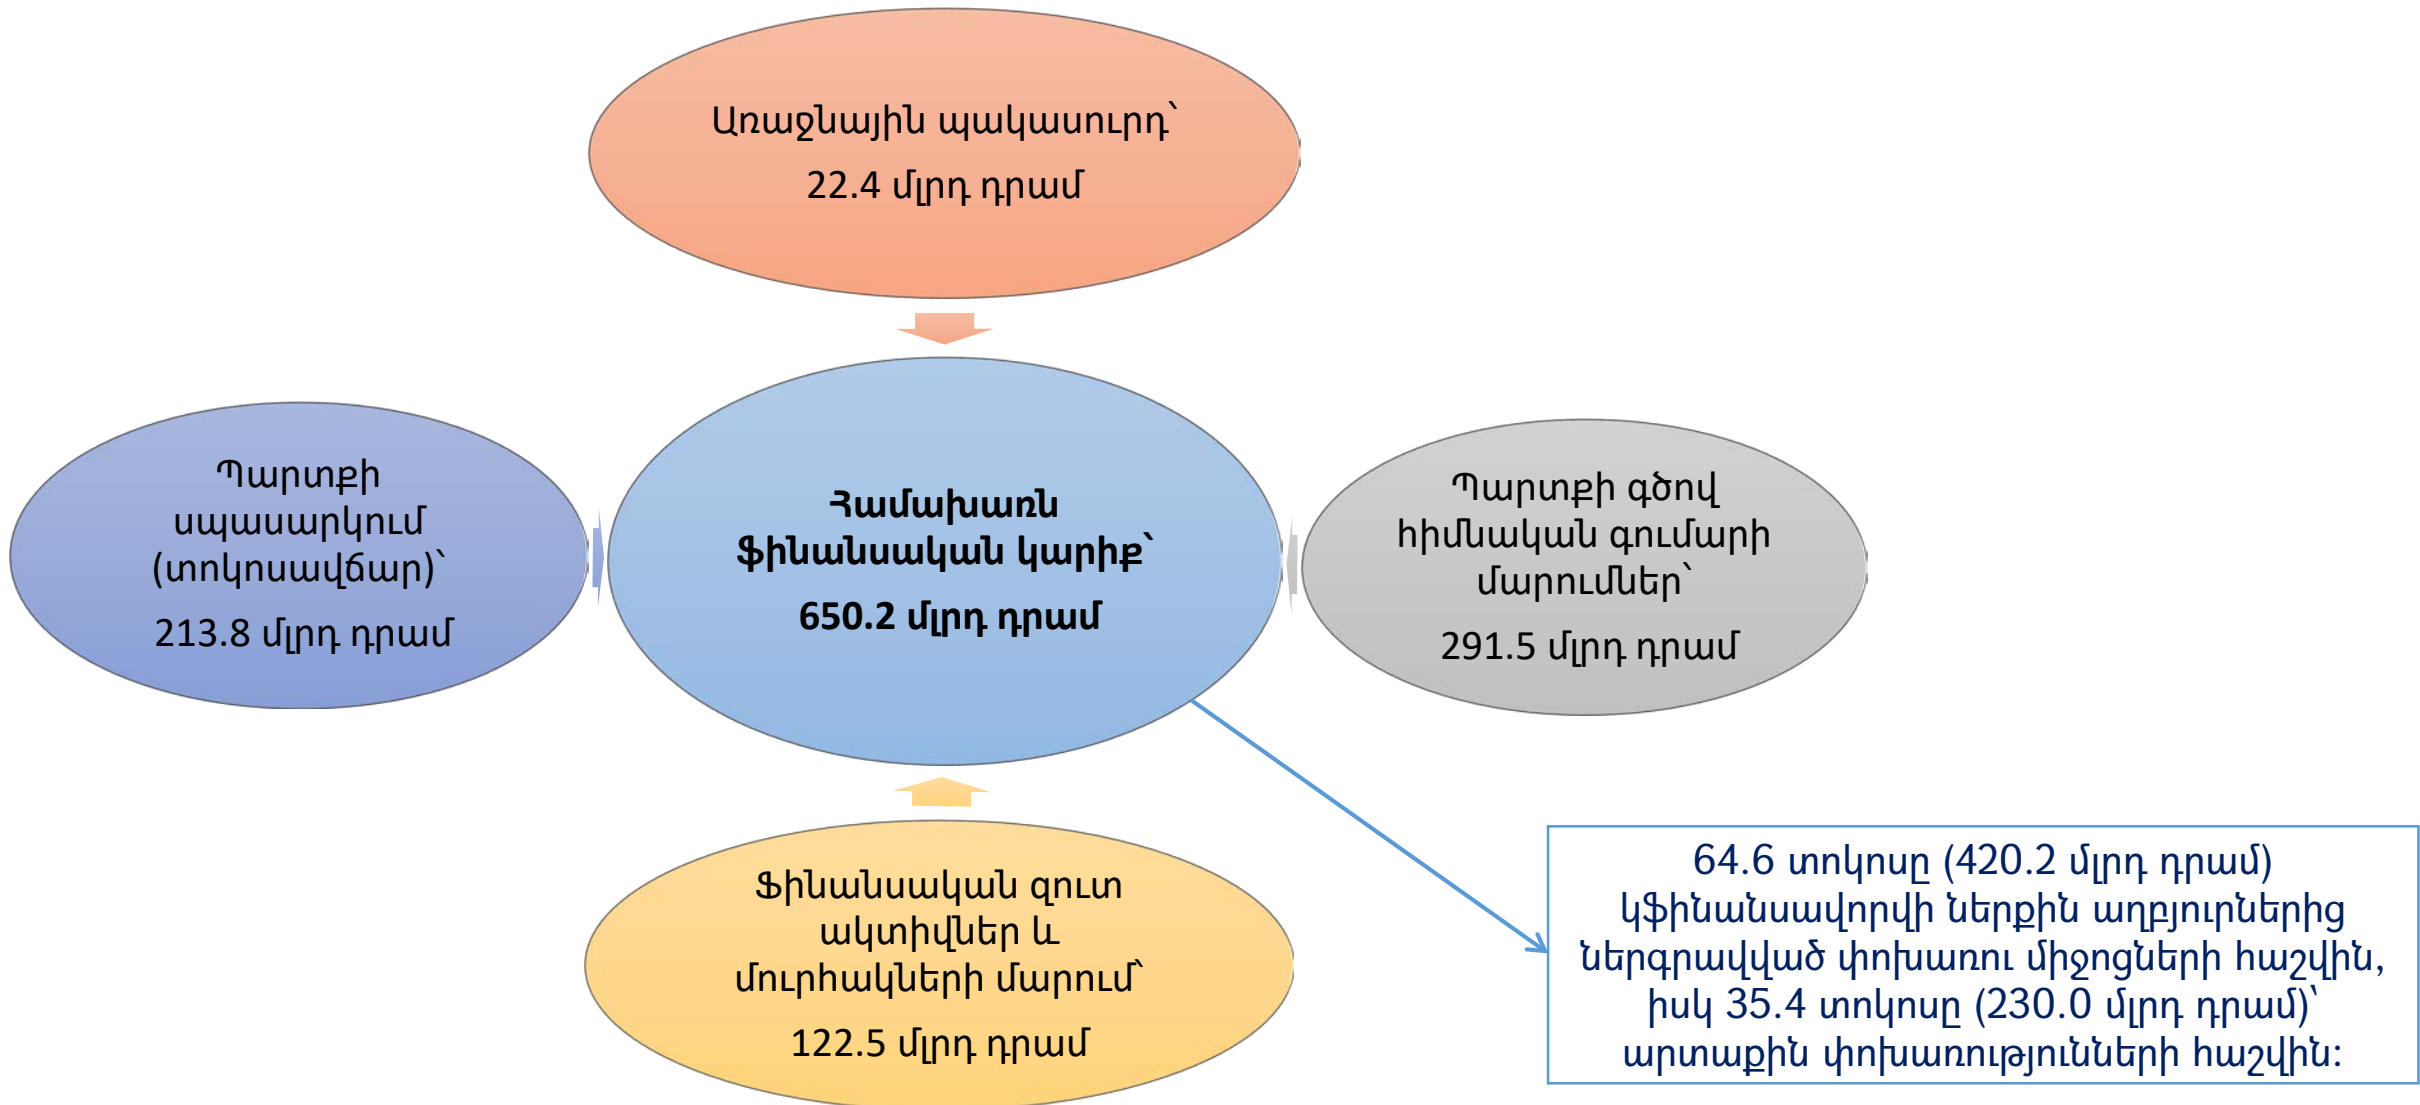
Առաջնային պակասուրդ՝
22.4 մլրդ դրամ

Պարտքի սպասարկում (տոկոսավճար)՝
213.8 մլրդ դրամ

**Համախառն ֆինանսական կարիք՝**
**650.2 մլրդ դրամ**

Պարտքի գծով հիմնական գումարի մարումներ՝
291.5 մլրդ դրամ

Ֆինանսական զուտ ակտիվներ և մուրհակների մարում՝
122.5 մլրդ դրամ

64.6 տոկոսը (420.2 մլրդ դրամ) կֆինանսավորվի ներքին աղբյուրներից ներգրավված փոխառու միջոցների հաշվին, իսկ 35.4 տոկոսը (230.0 մլրդ դրամ)՝ արտաքին փոխառությունների հաշվին: